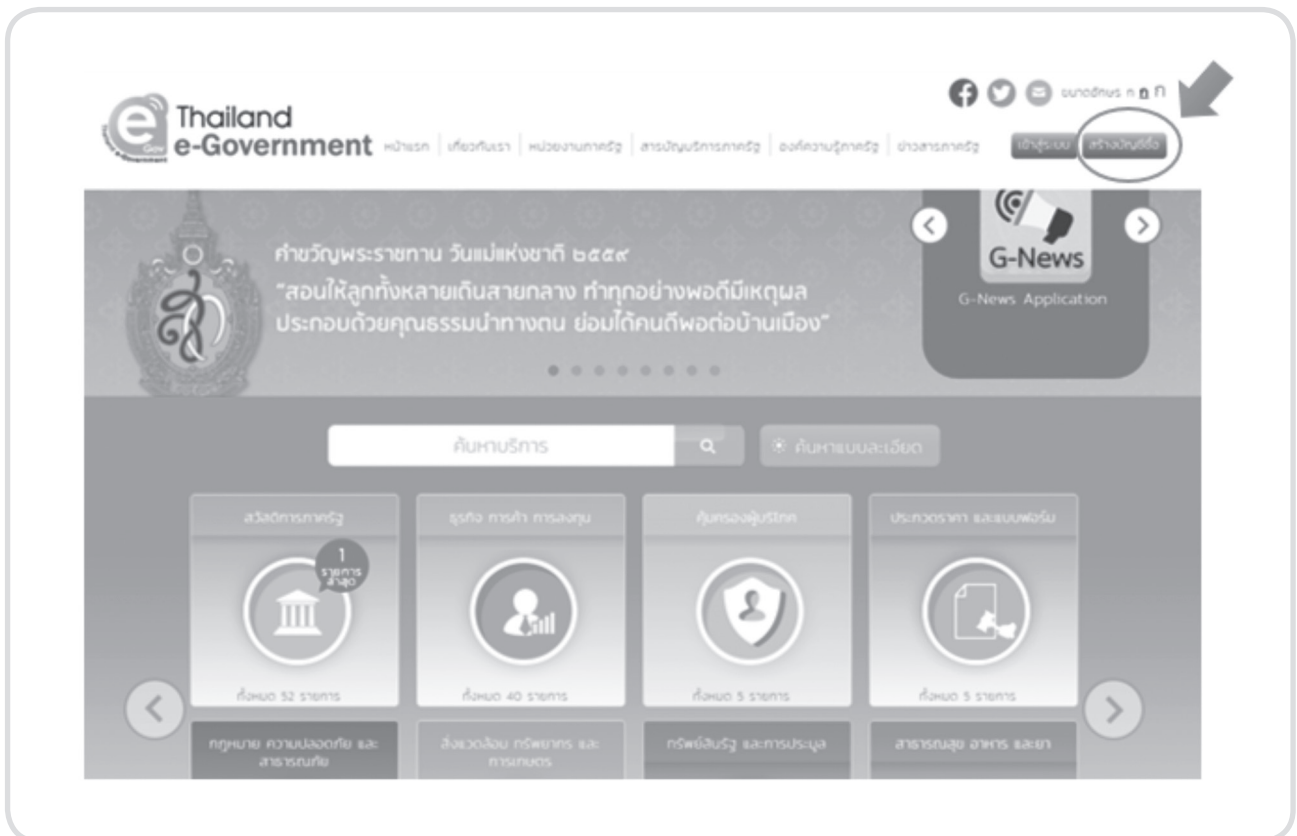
ขนาดอักษร ก ก ก

Thailand e-Government

หน้าแรก | เกี่ยวกับเรา | หน่วยงานภาครัฐ | สารบัญบริการภาครัฐ | องค์ความรู้ภาครัฐ | ข่าวสารภาครัฐ

เข้าสู่ระบบ

สร้างบัญชีชื่อ

คำขวัญพระราชทาน วันแม่แห่งชาติ ๒๕๕๙

"สอนให้ลูกทั้งหลายเดินสายกลาง ทำทุกอย่างพอดีมีเหตุผล ประกอบด้วยคุณธรรมนำทางตน ย่อมได้คนดีพอต่อบ้านเมือง"

G-News

G-News Application

ค้นหาบริการ

ค้นหาแบบละเอียด

สวัสดิการภาครัฐ

1 รายการ ล่าสุด

ทั้งหมด 52 รายการ

ธุรกิจ การค้า การลงทุน

ทั้งหมด 40 รายการ

คุ้มครองผู้บริโภค

ทั้งหมด 5 รายการ

ประกวดราคา และแบบฟอร์ม

ทั้งหมด 5 รายการ

กฎหมาย ความปลอดภัย และสาธารณภัย

สิ่งแวดล้อม ทรัพยากร และการเกษตร

ทรัพย์สินรัฐ และการประมูล

สาธารณสุข อาหาร และยา